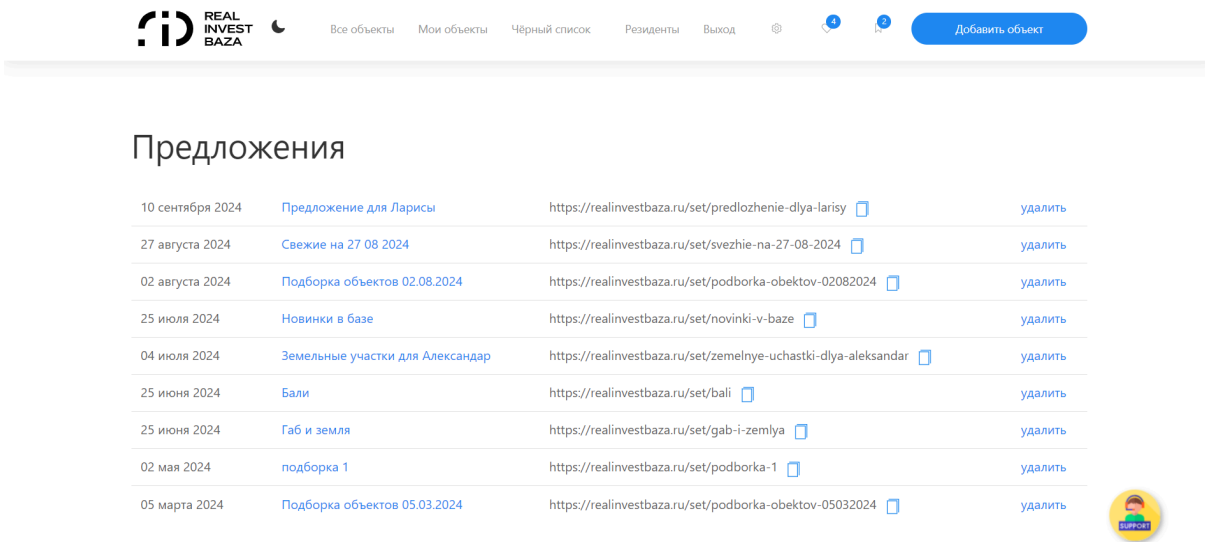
REAL INVEST BAZA

Все объекты Мои объекты Чёрный список Резиденты Выход 4 2 Добавить объект

Предложения

| | | | |
|---|---|---|---|
| 10 сентября 2024 | Предложение для Ларисы | https://realinvestbaza.ru/set/predlozhenie-dlya-larisy | удалить |
| 27 августа 2024 | Свежие на 27 08 2024 | https://realinvestbaza.ru/set/svezhie-na-27-08-2024 | удалить |
| 02 августа 2024 | Подборка объектов 02.08.2024 | https://realinvestbaza.ru/set/podborka-obektov-02082024 | удалить |
| 25 июля 2024 | Новинки в базе | https://realinvestbaza.ru/set/novinki-v-baze | удалить |
| 04 июля 2024 | Земельные участки для Александар | https://realinvestbaza.ru/set/zemelnye-uchastki-dlya-aleksandar | удалить |
| 25 июня 2024 | Бали | https://realinvestbaza.ru/set/bali | удалить |
| 25 июня 2024 | Габ и земля | https://realinvestbaza.ru/set/gab-i-zemlya | удалить |
| 02 мая 2024 | подборка 1 | https://realinvestbaza.ru/set/podborka-1 | удалить |
| 05 марта 2024 | Подборка объектов 05.03.2024 | https://realinvestbaza.ru/set/podborka-obektov-05032024 | удалить |

SUPPORT